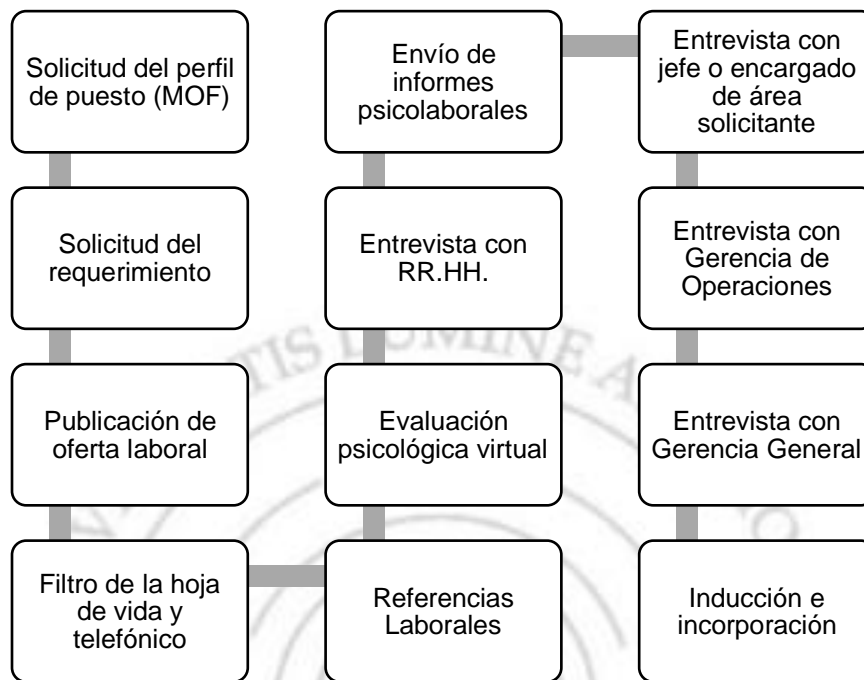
Solicitud del perfil de puesto (MOF)

Solicitud del requerimiento

Publicación de oferta laboral

Filtro de la hoja de vida y telefónico

Referencias Laborales

Evaluación psicológica virtual

Entrevista con RR.HH.

Envío de informes psicolaborales

Entrevista con jefe o encargado de área solicitante

Entrevista con Gerencia de Operaciones

Entrevista con Gerencia General

Inducción e incorporación